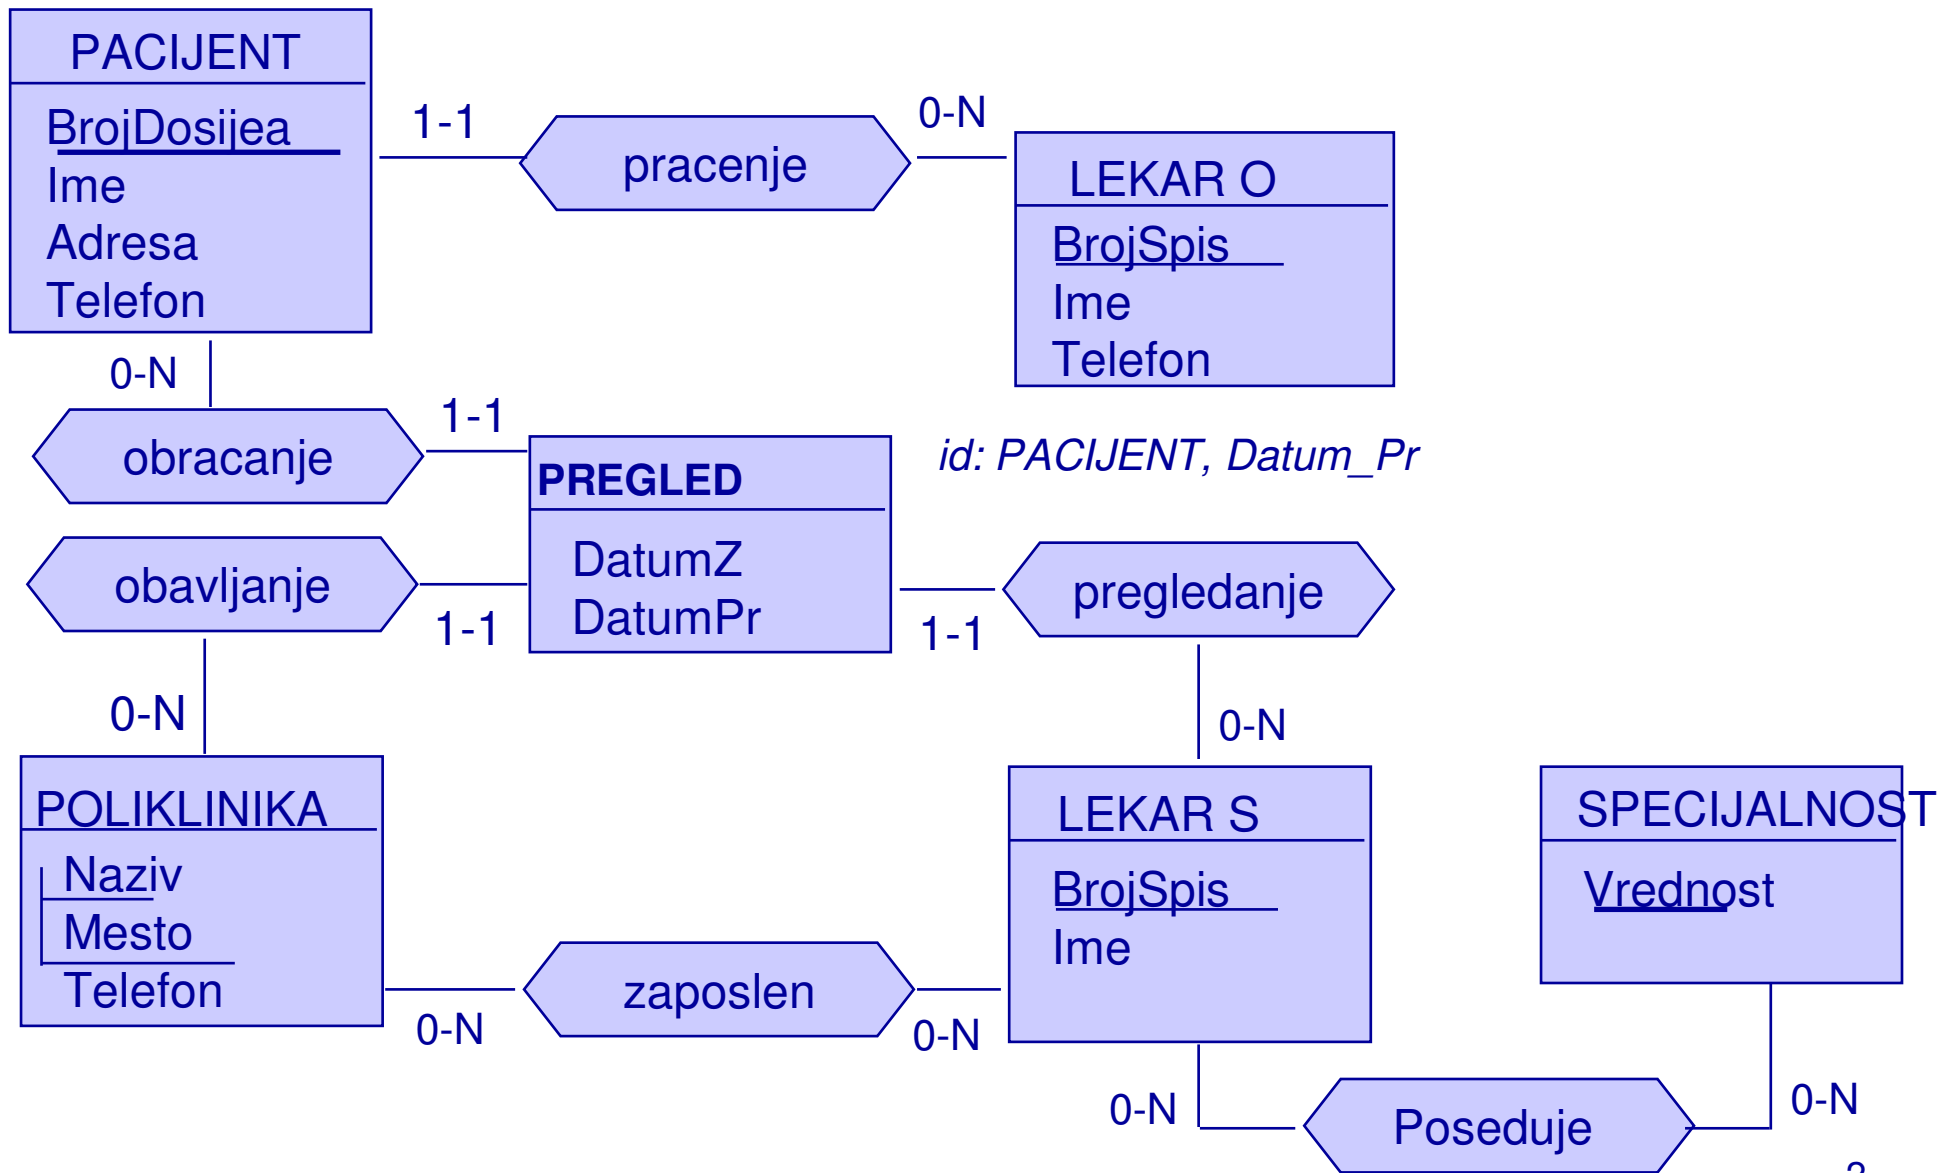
PACIJENT
BrojDosijea
Ime
Adresa
Telefon

1-1

pracenje

0-N

LEKAR O
BrojSpis
Ime
Telefon

0-N

obracanje

1-1

PREGLED
DatumZ
DatumPr

id: PACIJENT, Datum_Pr

obavljanje

1-1

1-1

pregledanje

0-N

0-N

POLIKLINIKA
Naziv
Mesto
Telefon

LEKAR S
BrojSpis
Ime

SPECIJALNOST
Vrednost

0-N

zaposlen

0-N

0-N

Poseduje

0-N